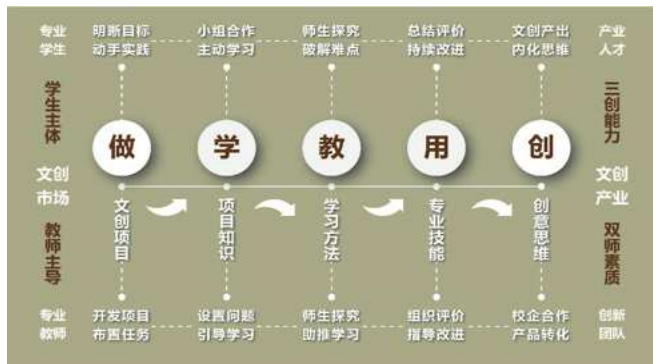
专业学生

明晰目标动手实践

小组合作主动学习

师生探究破解难点

总结评价持续改进

文创产出内化思维

产业人才

学生主体

三创能力

做

学

教

用

创

文创市场

文创产业

教师主导

文创项目

项目知识

学习方法

专业技能

创意思维

双师素质

专业教师

开发项目布置任务

设置问题引导学习

师生探究助推学习

组织评价指导改进

校企合作产品转化

创新团队